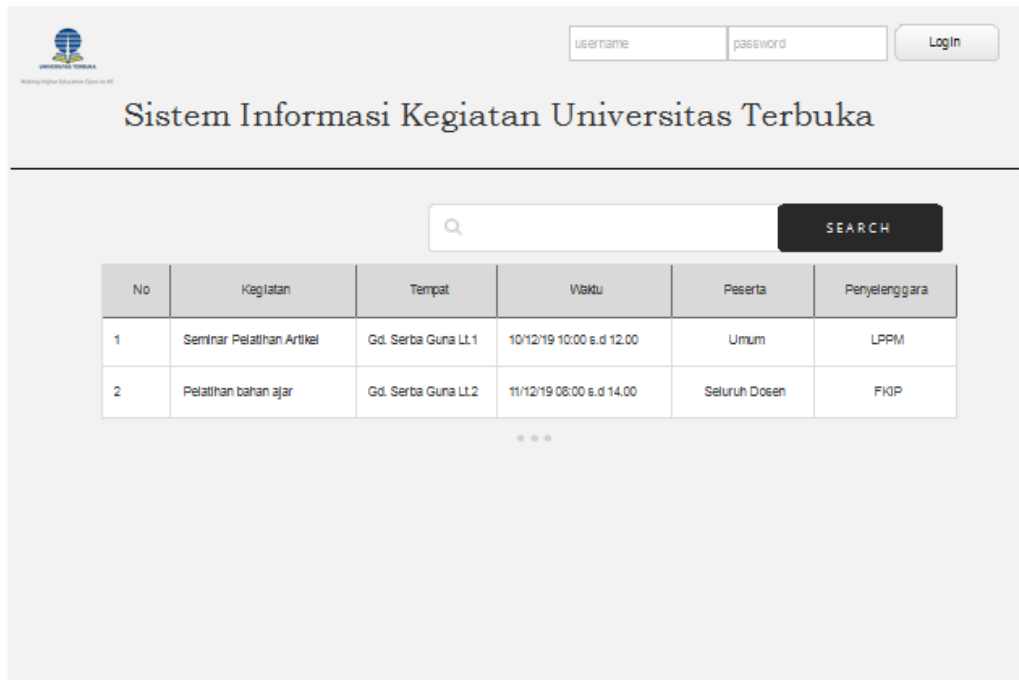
UNIVERSITAS TERBUKA
Making Higher Education Open to All

username
password
Login

Sistem Informasi Kegiatan Universitas Terbuka

SEARCH

| No | Kegiatan | Tempat | Waktu | Peserta | Penyelenggara |
|---|---|---|---|---|---|
| 1 | Seminar Pelatihan Artikel | Gd. Serba Guna Lt.1 | 10/12/19 10:00 s.d 12.00 | Umum | LPPM |
| 2 | Pelatihan bahan ajar | Gd. Serba Guna Lt.2 | 11/12/19 08:00 s.d 14.00 | Seluruh Dosen | FKIP |

...